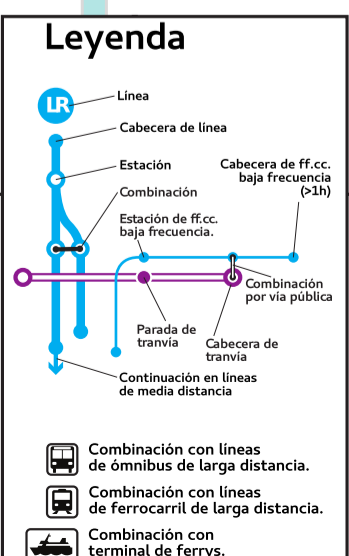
Leyenda

LR

Línea

Cabecera de línea

Estación

Combinación

Cabecera de ff.cc. baja frecuencia (>1h)

Estación de ff.cc. baja frecuencia.

Combinación por vía pública

Parada de tranvía

Cabecera de tranvía

Continuación en líneas de media distancia

Combinación con líneas de ómnibus de larga distancia.

Combinación con líneas de ferrocarril de larga distancia.

Combinación con terminal de ferrys.